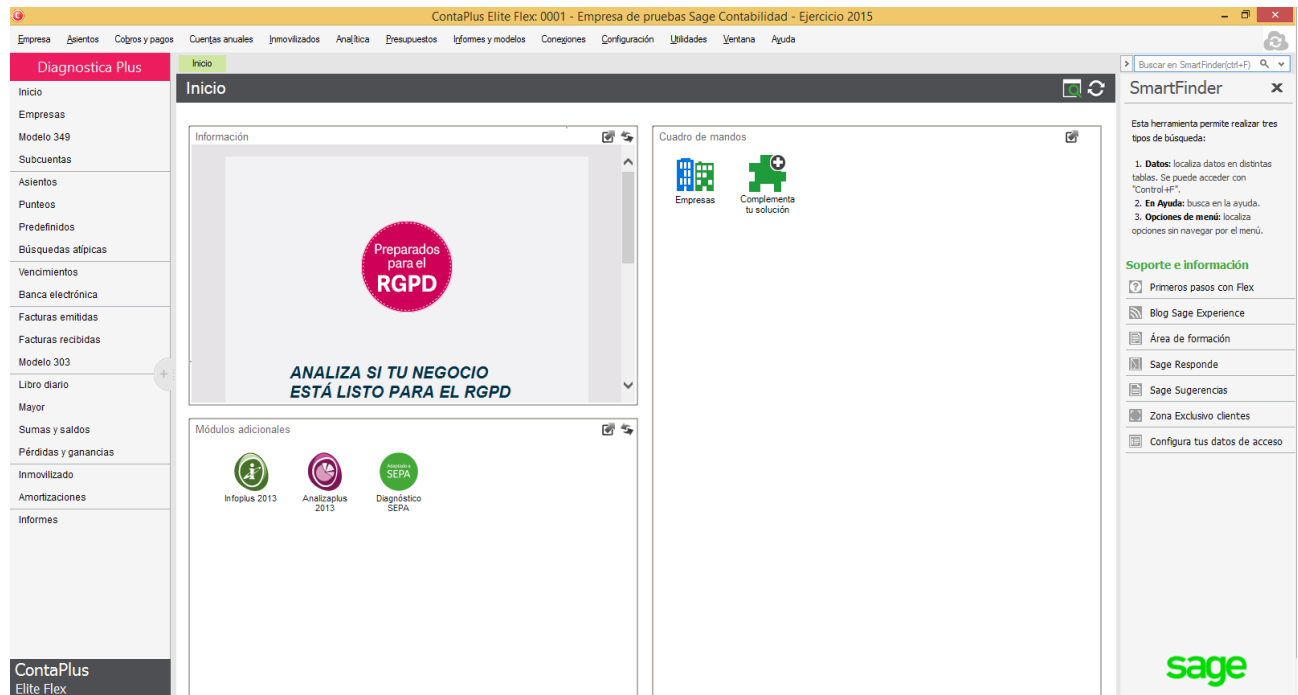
ContaPlus Elite Flex: 0001 - Empresa de pruebas Sage Contabilidad - Ejercicio 2015

Empresa Asientos Cobros y pagos Cuentas anuales Inmovilizados Analítica Presupuestos Informes y modelos Conexiones Configuración Utilidades Ventana Ayuda

Diagnostica Plus

Inicio
Empresas
Modelo 349
Subcuentas
Asientos
Punteos
Predefinidos
Búsquedas atípicas
Vencimientos
Banca electrónica
Facturas emitidas
Facturas recibidas
Modelo 303
Libro diario
Mayor
Sumas y saldos
Pérdidas y ganancias
Inmovilizado
Amortizaciones
Informes

ContaPlus
Elite Flex

Inicio

Inicio

Información

Preparados para el RGPD

ANALIZA SI TU NEGOCIO ESTÁ LISTO PARA EL RGPD

Cuadro de mandos

Empresas

Complementa tu solución

Módulos adicionales

Infoplus 2013

Analizaplus 2013

Adaptado a SEPA

Diagnóstico SEPA

Buscar en SmartFinder(ctrl+F)

SmartFinder

Esta herramienta permite realizar tres tipos de búsqueda:

1. Datos: localiza datos en distintas tablas. Se puede acceder con "Control+F".
2. En Ayuda: busca en la ayuda.
3. Opciones de menú: localiza opciones sin navegar por el menú.

Soporte e información

Primeros pasos con Flex
Blog Sage Experience
Área de formación
Sage Responde
Sage Sugerencias
Zona Exclusivo clientes
Configura tus datos de acceso

sage